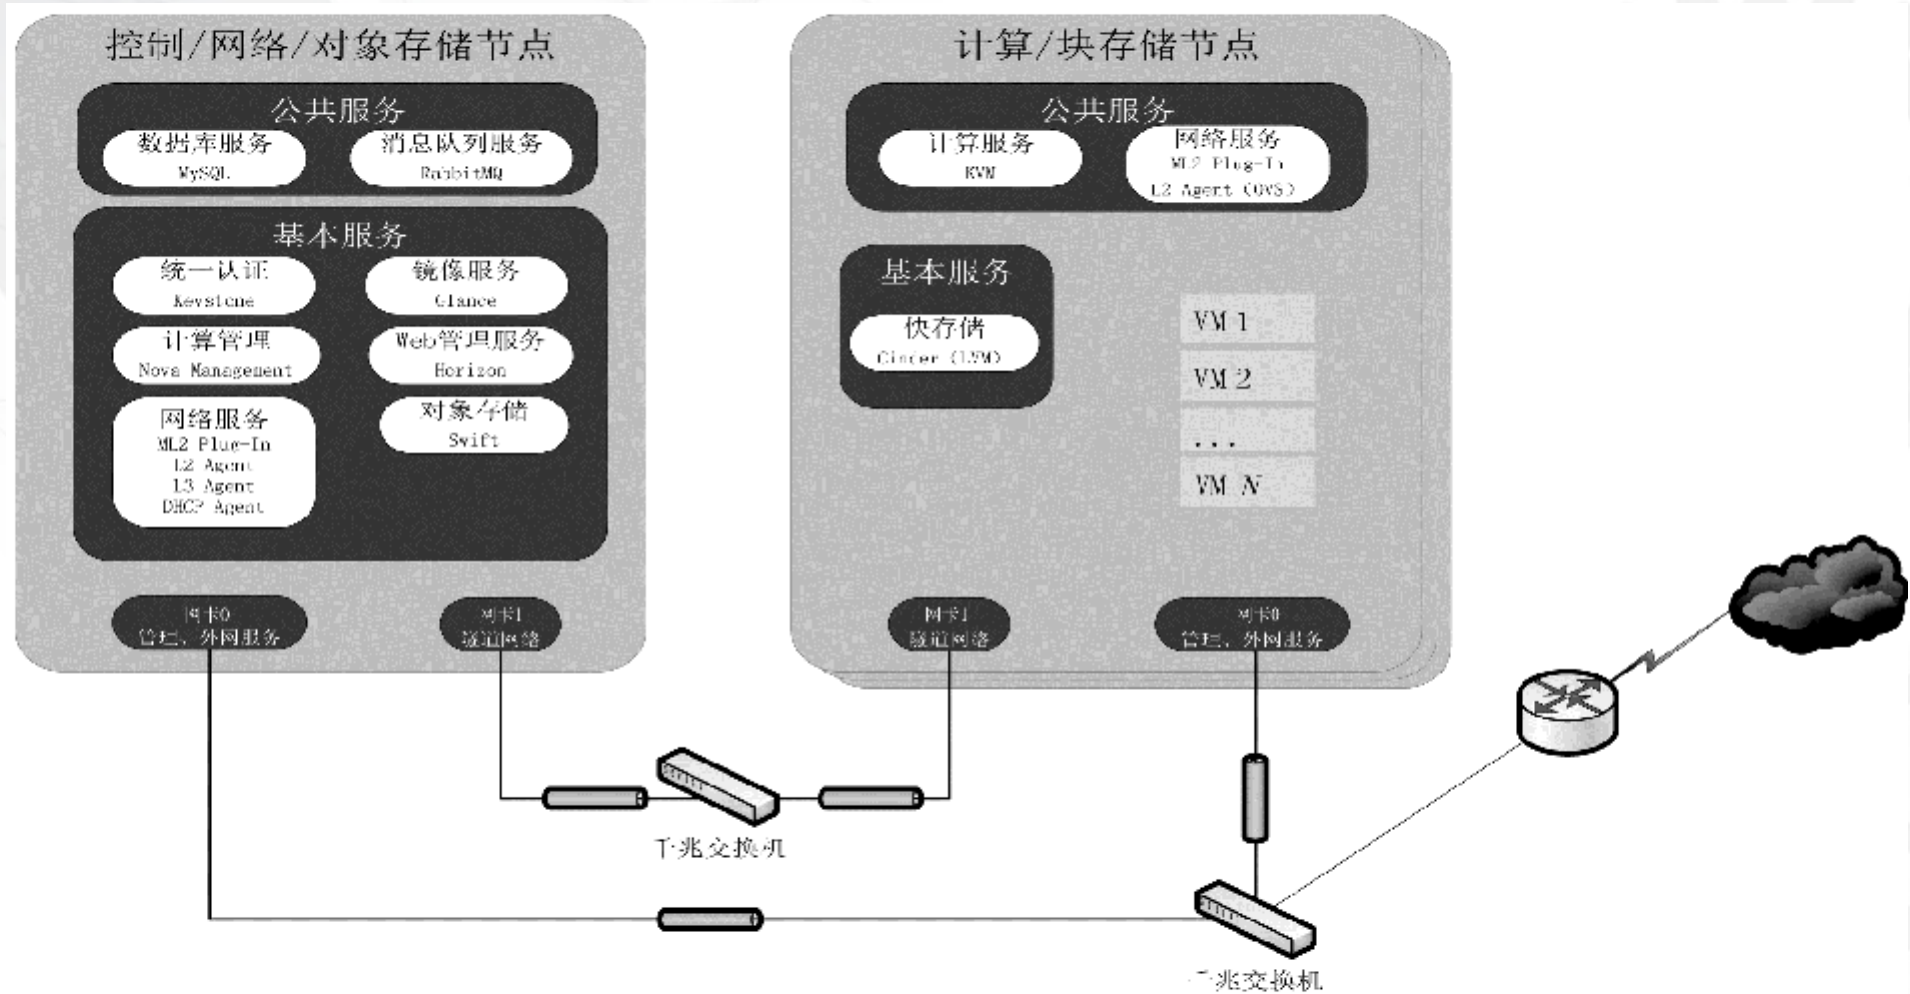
控制/网络/对象存储节点

公共服务

数据库服务
MySQL

消息队列服务
RabbitMQ

基本服务

统一认证
Keystone

镜像服务
Glance

计算管理
Nova Management

Web管理服务
Horizon

网络服务
ML2 Plug-In
L2 Agent
L3 Agent
DHCP Agent

对象存储
Swift

网卡0
管理、外网服务

网卡1
隧道网络

计算/块存储节点

公共服务

计算服务
KVM

网络服务
ML2 Plug-In
L2 Agent (OVS)

基本服务

块存储
Cinder (LVM)

VM 1

VM 2

...

VM N

网卡1
隧道网络

网卡0
管理、外网服务

千兆交换机

千兆交换机